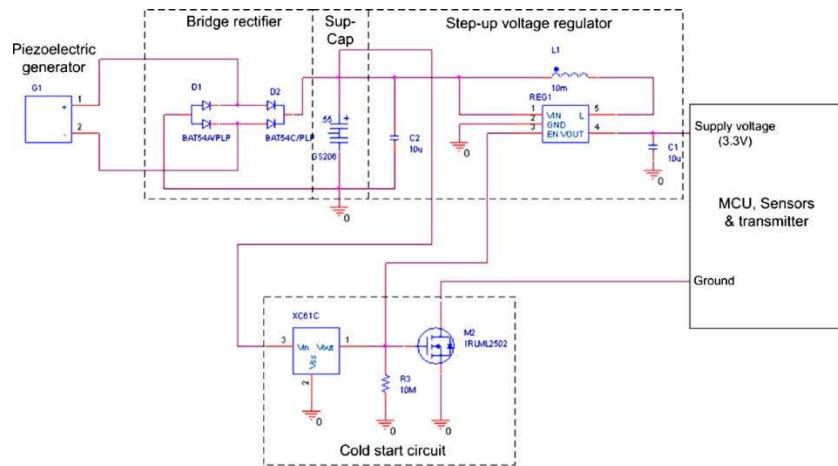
Bridge rectifier

Sup-Cap

Step-up voltage regulator

Piezoelectric generator

G1

+

-

1

2

D1

D2

BAT54A/PLP

BAT54C/PLP

55

+

GS206

C2 10u

L1 10m

RE01

1 VIN

2 GND

3 EN VOUT

L 5

4

C1 10u

0

0

0

Supply voltage (3.3V)

MCU, Sensors & transmitter

Ground

XC61C

3 Vin Vout 1

Vss

2

0

R3 10M

0

M2 IRLML2502

0

Cold start circuit